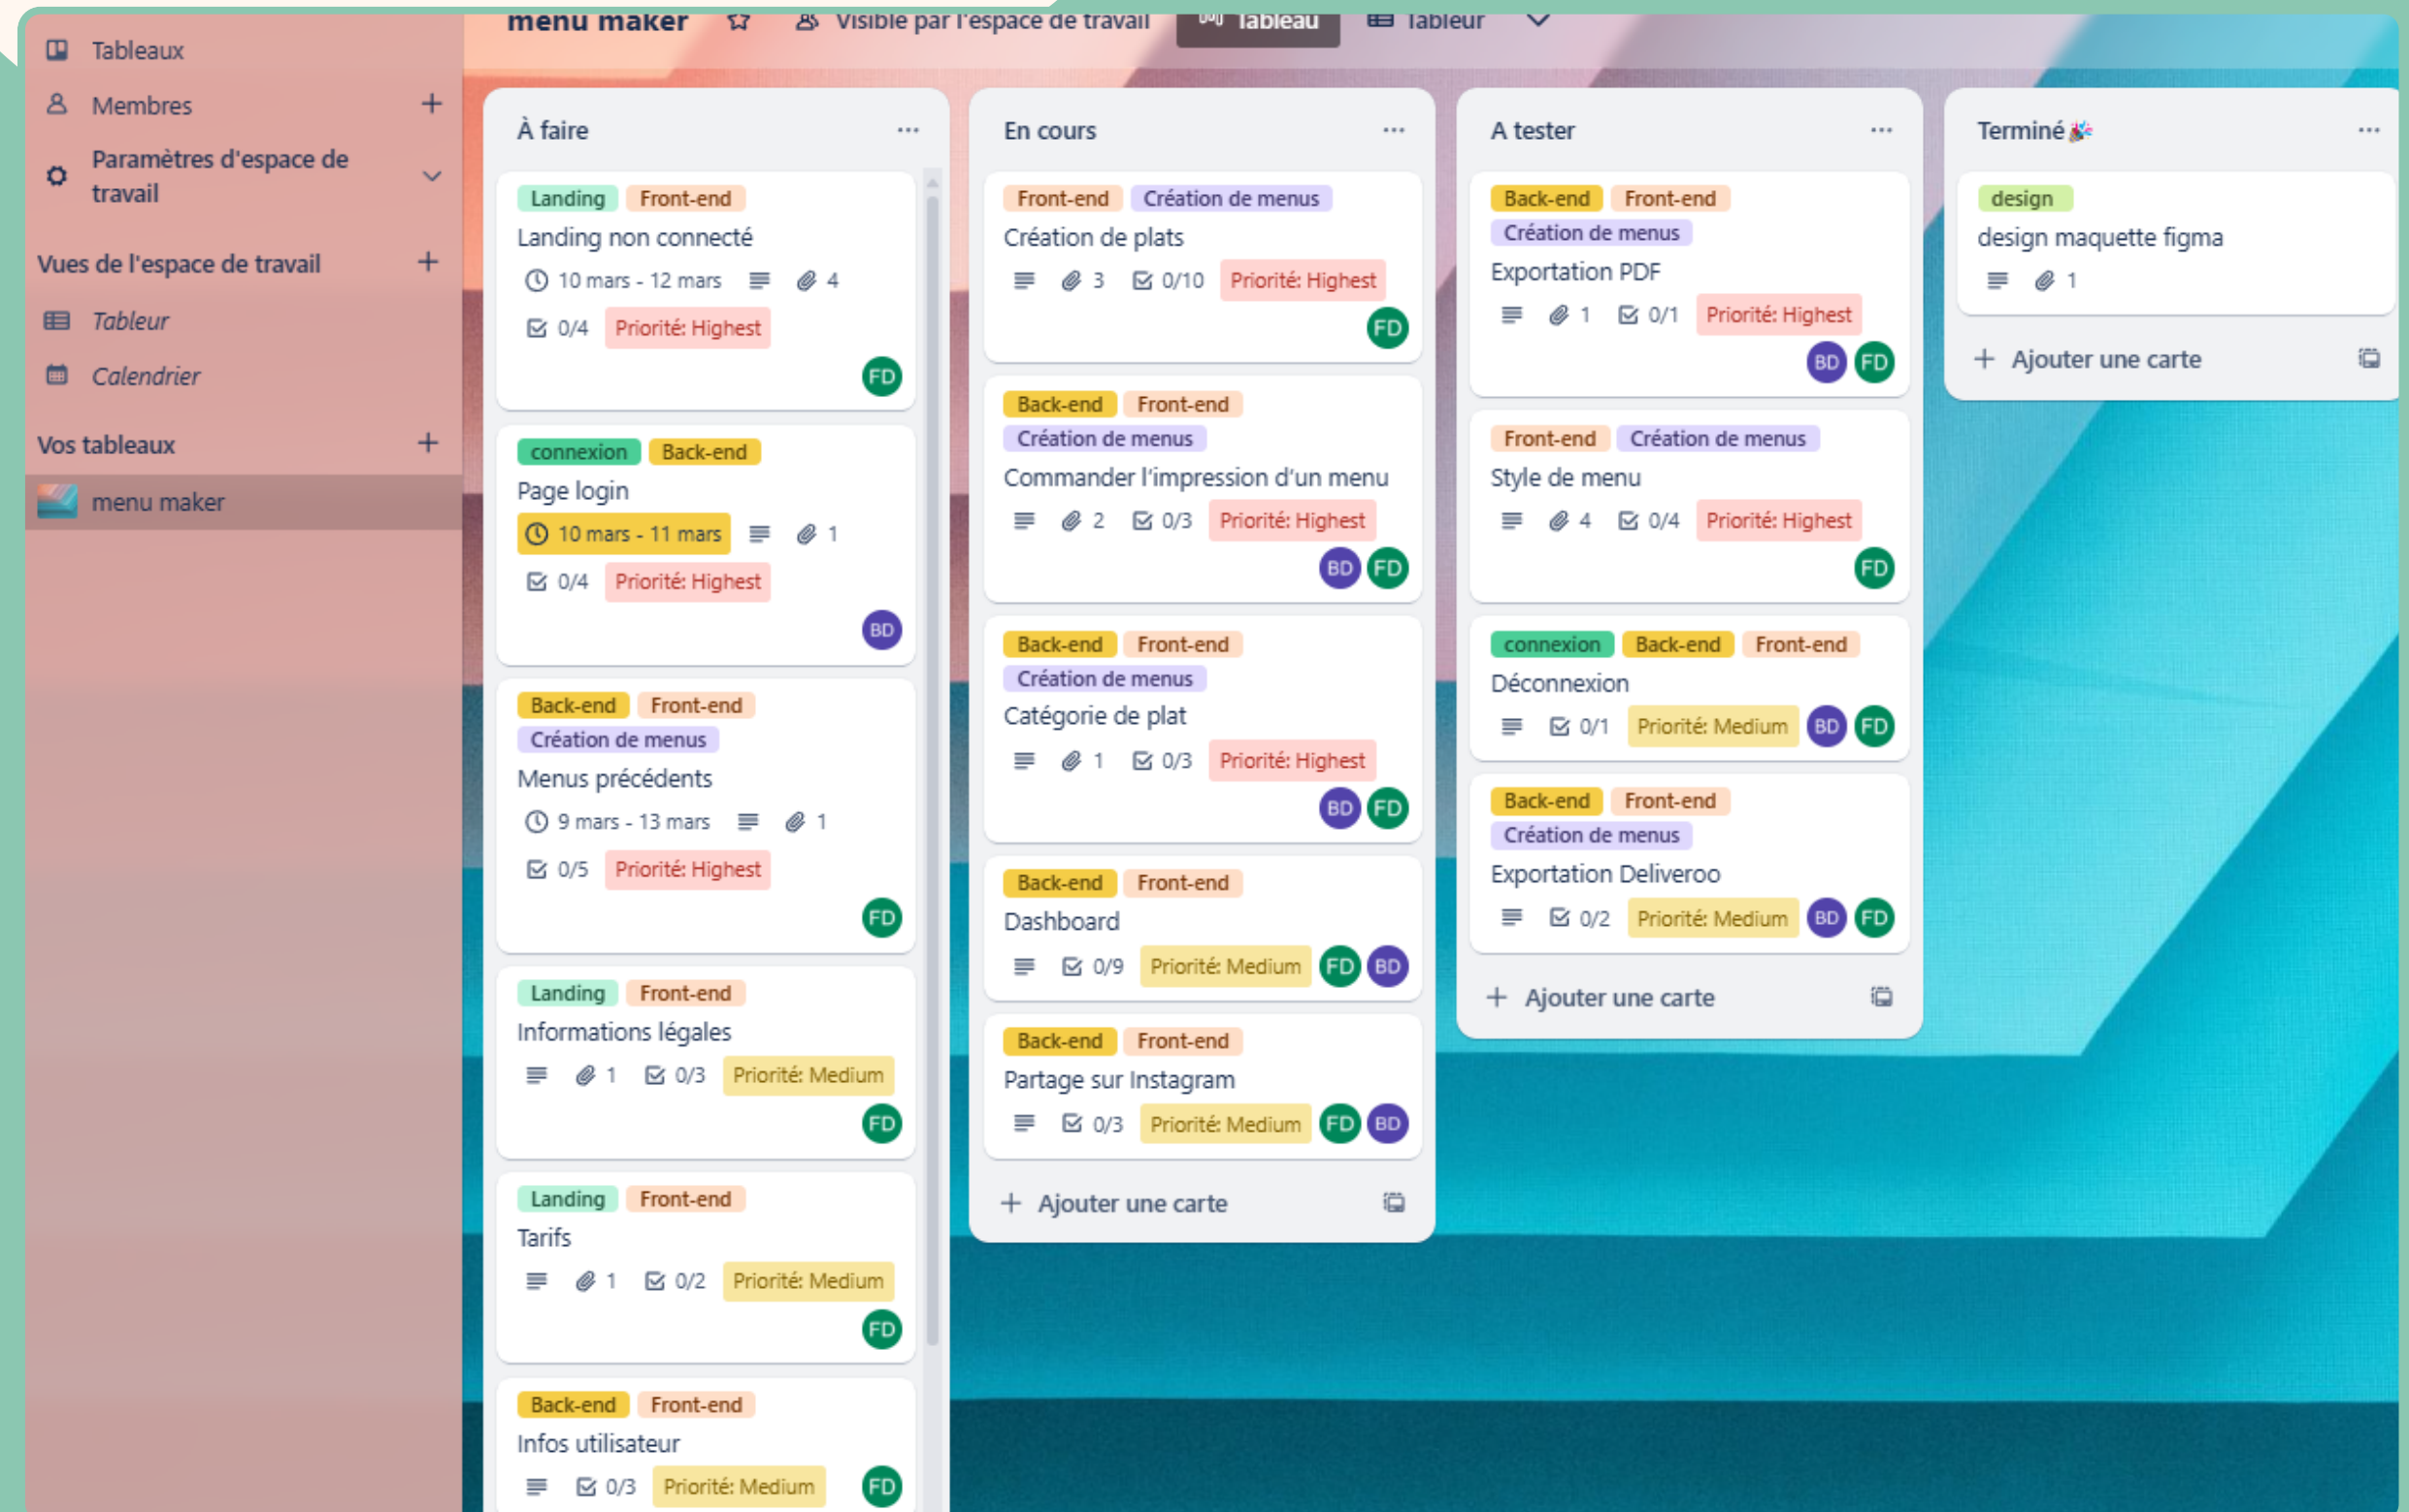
menu maker
Visible par l'espace de travail
Tableau
Tableur

Tableaux
Membres +
Paramètres d'espace de travail
Vues de l'espace de travail +
Tableur
Calendrier
Vos tableaux +
menu maker

À faire ...

Landing Front-end
Landing non connecté
10 mars - 12 mars 4
0/4 Priorité: Highest
FD

connexion Back-end
Page login
10 mars - 11 mars 1
0/4 Priorité: Highest
BD

Back-end Front-end
Création de menus
Menus précédents
9 mars - 13 mars 1
0/5 Priorité: Highest
FD

Landing Front-end
Informations légales
1 0/3 Priorité: Medium
FD

Landing Front-end
Tarifs
1 0/2 Priorité: Medium
FD

Back-end Front-end
Infos utilisateur
0/3 Priorité: Medium FD

En cours ...

Front-end Création de menus
Création de plats
3 0/10 Priorité: Highest
FD

Back-end Front-end
Création de menus
Commander l'impression d'un menu
2 0/3 Priorité: Highest
BD FD

Back-end Front-end
Création de menus
Catégorie de plat
1 0/3 Priorité: Highest
BD FD

Back-end Front-end
Dashboard
0/9 Priorité: Medium FD BD

Back-end Front-end
Partage sur Instagram
0/3 Priorité: Medium FD BD

+ Ajouter une carte

A tester ...

Back-end Front-end
Création de menus
Exportation PDF
1 0/1 Priorité: Highest
BD FD

Front-end Création de menus
Style de menu
4 0/4 Priorité: Highest
FD

connexion Back-end Front-end
Déconnexion
0/1 Priorité: Medium BD FD

Back-end Front-end
Création de menus
Exportation Deliveroo
0/2 Priorité: Medium BD FD

+ Ajouter une carte

Terminé ...

design
design maquette figma
1

+ Ajouter une carte